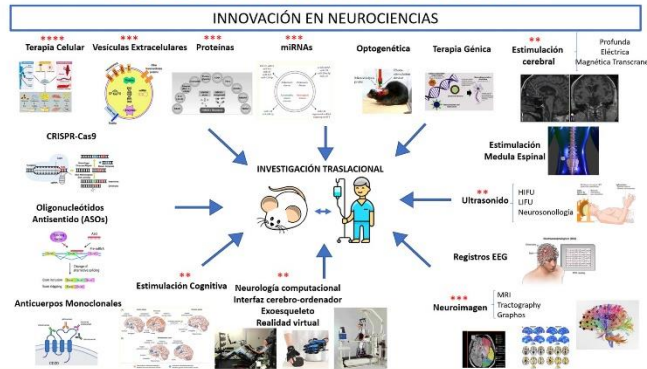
INNOVACIÓN EN NEUROCIENCIAS

****
Terapia Celular

***
Vesículas Extracelulares

***
Proteínas

***
miRNAs

Optogenética

Terapia Génica

**
Estimulación cerebral

Profunda
Eléctrica
Magnética Transcraneal

CRISPR-Cas9

Estimulación Medula Espinal

INVESTIGACIÓN TRASLACIONAL

Oligonucleótidos Antisentido (ASOs)

**
Ultrasonido

HIFU
LIFU
Neurosonología

Registros EEG

**
Estimulación Cognitiva

**
Neurología computacional
Interfaz cerebro-ordenador
Exoesqueleto
Realidad virtual

Anticuerpos Monoclonales

***
Neuroimagen

MRI
Tractography
Graphos